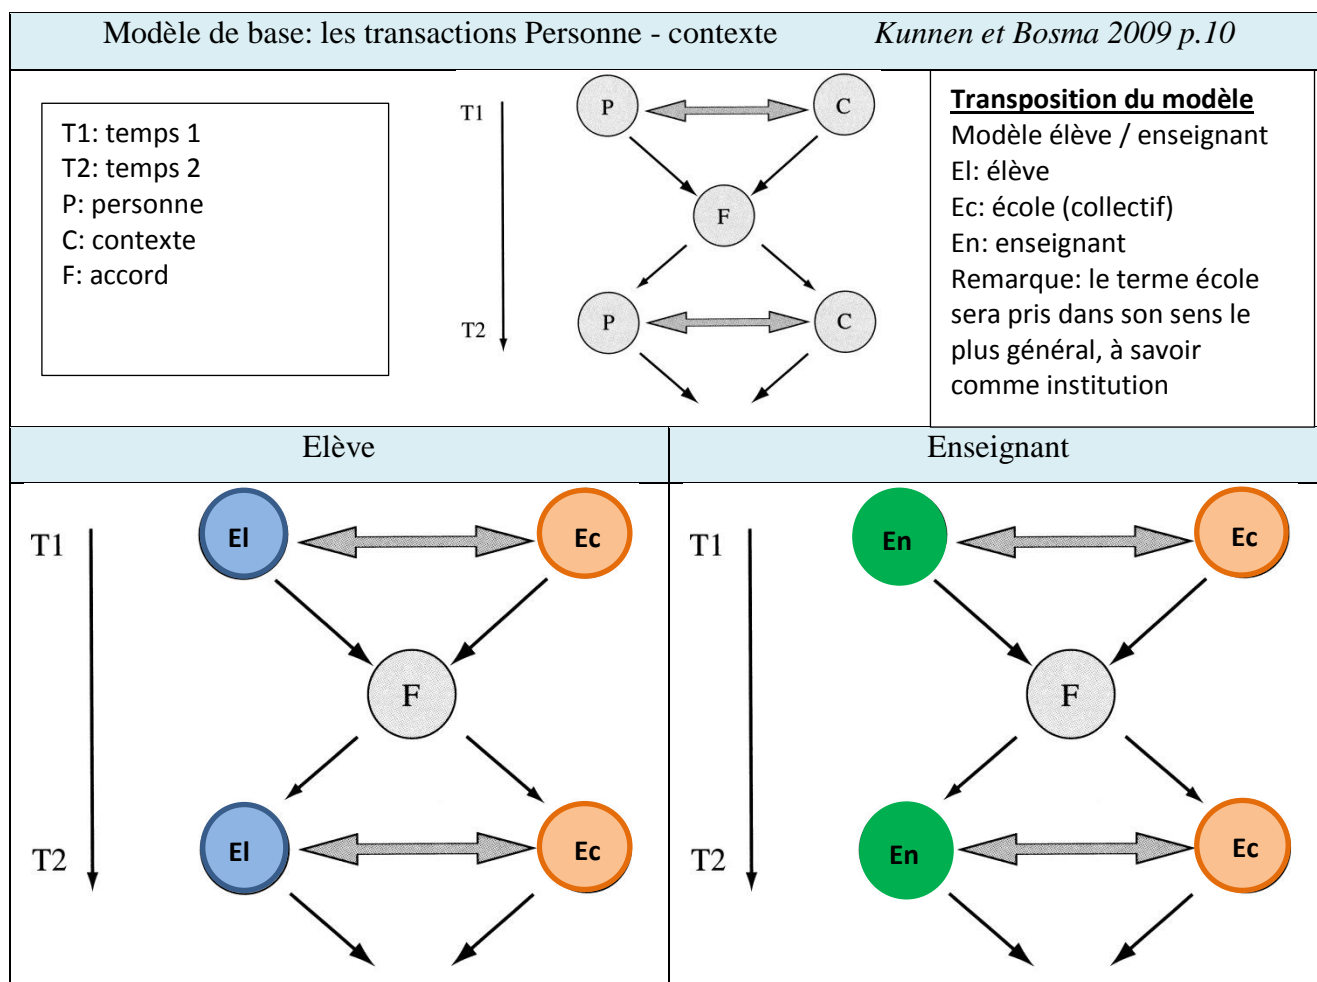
Modèle de base: les transactions Personne - contexte *Kunnen et Bosma 2009 p.10*

T1: temps 1
T2: temps 2
P: personne
C: contexte
F: accord

T1
T2
P
C
F
P
C

**Transposition du modèle**
Modèle élève / enseignant
El: élève
Ec: école (collectif)
En: enseignant
Remarque: le terme école sera pris dans son sens le plus général, à savoir comme institution

| Elève | Enseignant |
|---|---|

T1
T2
El
Ec
F
El
Ec

T1
T2
En
Ec
F
En
Ec